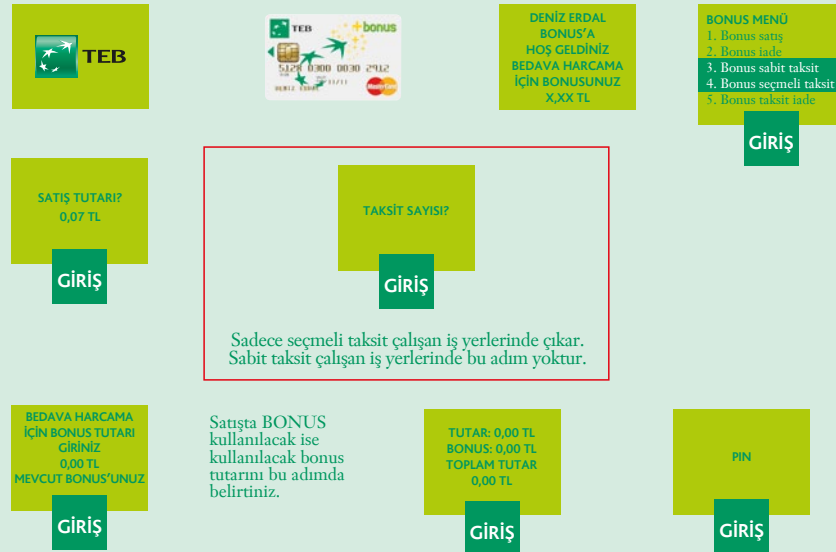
TEB

TEB
bonus
5128 0300 0030 2912
DENIZ ERDAL
MasterCard

DENİZ ERDAL BONUS'A HOŞ GELDİNİZ BEDAVA HARCAMA İÇİN BONUSUNUZ X,XX TL

BONUS MENÜ
1. Bonus satış
2. Bonus iade
3. Bonus sabit taksit
4. Bonus seçmeli taksit
5. Bonus taksit iade

GİRİŞ

SATIŞ TUTARI?
0,07 TL

GİRİŞ

TAKSİT SAYISI?

GİRİŞ

Sadece seçmeli taksit çalışan iş yerlerinde çıkar.
Sabit taksit çalışan iş yerlerinde bu adım yoktur.

BEDAVA HARCAMA İÇİN BONUS TUTARI GİRİNİZ
0,00 TL
MEVCUT BONUS'UNUZ

GİRİŞ

Satışta BONUS kullanılacak ise kullanılacak bonus tutarını bu adımda belirtiniz.

TUTAR: 0,00 TL
BONUS: 0,00 TL
TOPLAM TUTAR
0,00 TL

GİRİŞ

PIN

GİRİŞ